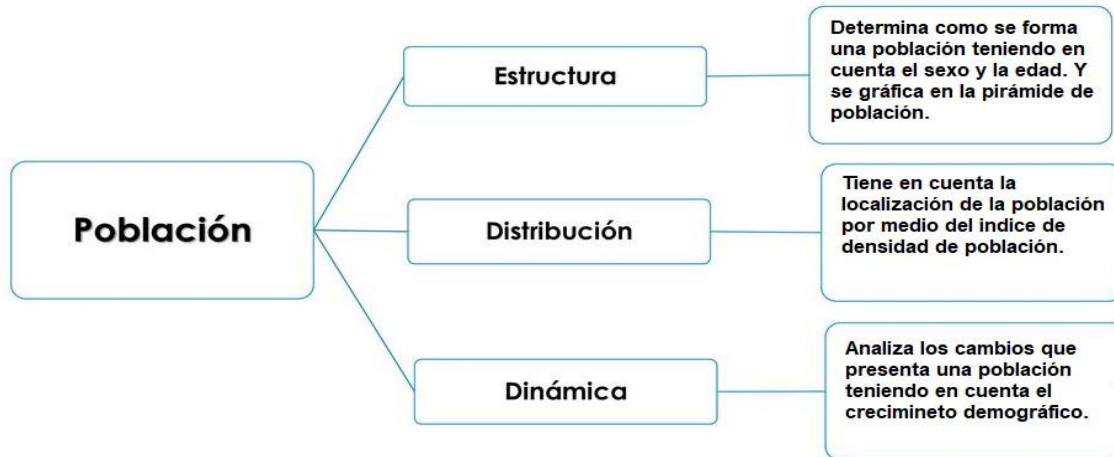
Población

Estructura

Determina como se forma una población teniendo en cuenta el sexo y la edad. Y se gráfica en la pirámide de población.

Distribución

Tiene en cuenta la localización de la población por medio del indice de densidad de población.

Dinámica

Analiza los cambios que presenta una población teniendo en cuenta el crecimineto demográfico.